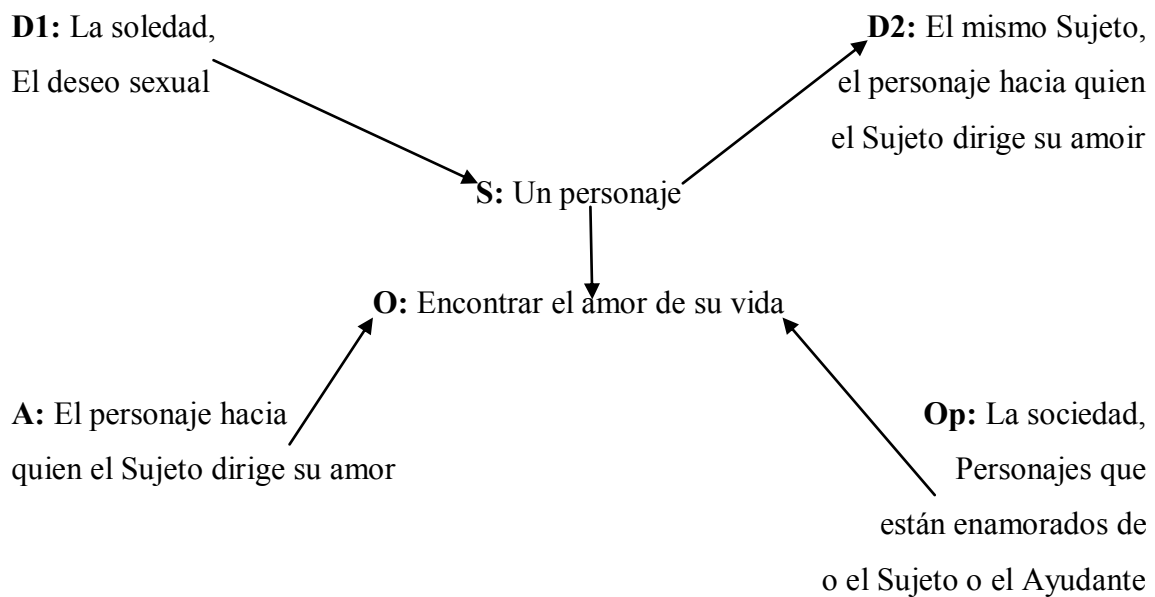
**D1:** La soledad,
El deseo sexual

**D2:** El mismo Sujeto,
el personaje hacia quien
el Sujeto dirige su amoir

**S:** Un personaje

**O:** Encontrar el amor de su vida

**A:** El personaje hacia
quien el Sujeto dirige su amor

**Op:** La sociedad,
Personajes que
están enamorados de
o el Sujeto o el Ayudante